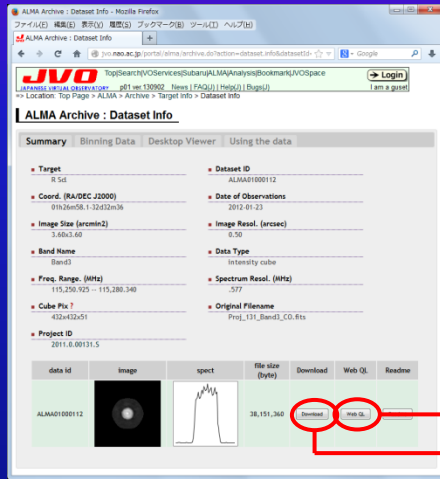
ALMA Archive : Dataset Info - Mozilla Firefox

ファイル(F) 編集(E) 表示(V) 履歴(S) ブックマーク(B) ツール(T) ヘルプ(H)

ALMA Archive : Dataset Info

jvo.nao.ac.jp/portal/alma/archive.do?action=dataset.info&datasetId=

Google

JVO
JAPANESE VIRTUAL OBSERVATORY

Top|Search|VOServices|Subaru|ALMA|Analysis|Bookmark|JVOSpace

p01 ver.130902 News | FAQ(J) | Help(J) | Bugs(J)

Login

I am a guset

=> Location: Top Page > ALMA > Archive > Target Info > Dataset Info

ALMA Archive : Dataset Info

Summary | Binning Data | Desktop Viewer | Using the data

Target
R Scl

Dataset ID
ALMA01000112

Coord. (RA/DEC J2000)
01h26m58.1-32d32m36

Date of Observations
2012-01-23

Image Size (arcmin2)
3.60x3.60

Image Resol. (arcsec)
0.50

Band Name
Band3

Data Type
intensity cube

Freq. Range. (MHz)
115,250.925 -- 115,280.340

Spectrum Resol. (MHz)
.577

Cube Pix ?
432x432x51

Original Filename
Proj_131_Band3_CO.fits

Project ID
2011.0.00131.S

| data id | image | spect | file size (byte) | Download | Web QL | Readme |
|---|---|---|---|---|---|---|
| ALMA01000112 | | | 38,151,360 | Download | Web QL | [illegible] |